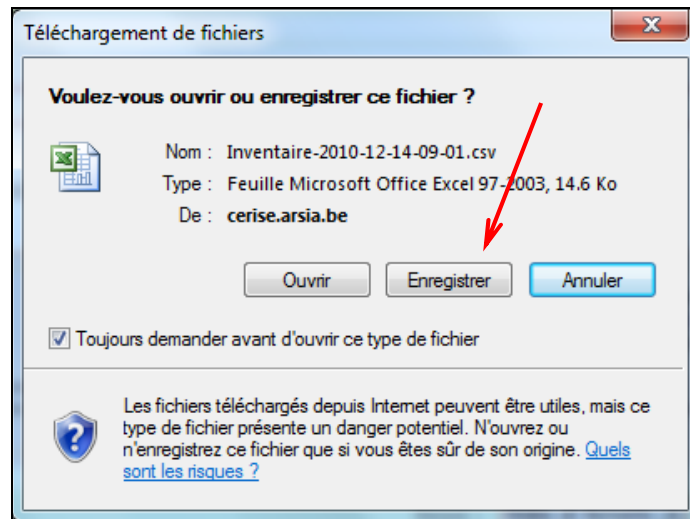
Téléchargement de fichiers

Voulez-vous ouvrir ou enregistrer ce fichier ?

Nom : Inventaire-2010-12-14-09-01.csv
Type : Feuille Microsoft Office Excel 97-2003, 14.6 Ko
De : cerise.arsia.be

Ouvrir Enregistrer Annuler

Toujours demander avant d'ouvrir ce type de fichier

Les fichiers téléchargés depuis Internet peuvent être utiles, mais ce type de fichier présente un danger potentiel. N'ouvrez ou n'enregistrez ce fichier que si vous êtes sûr de son origine. Quels sont les risques ?